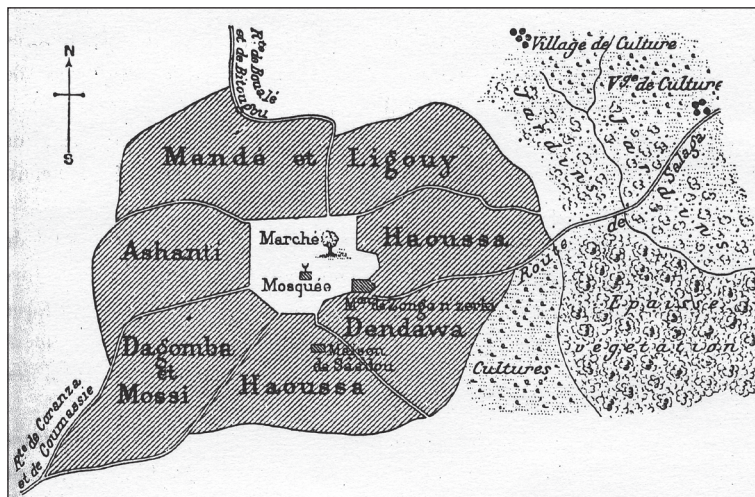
N

S

Rte de Bouale et de Bitougou

Village de Culture

Vge de Culture

Jardins

Jardins

Mandé et Ligouy

Ashanti

Marché

Haoussa

Mosquée

Route de Salaga

Épaisse végétation

Mon de Zongo n'zevki

Dendawa

Dagomba et Mossi

Maison de Saadou

Haoussa

Cultures

Rte de Coranza et de Coumassie